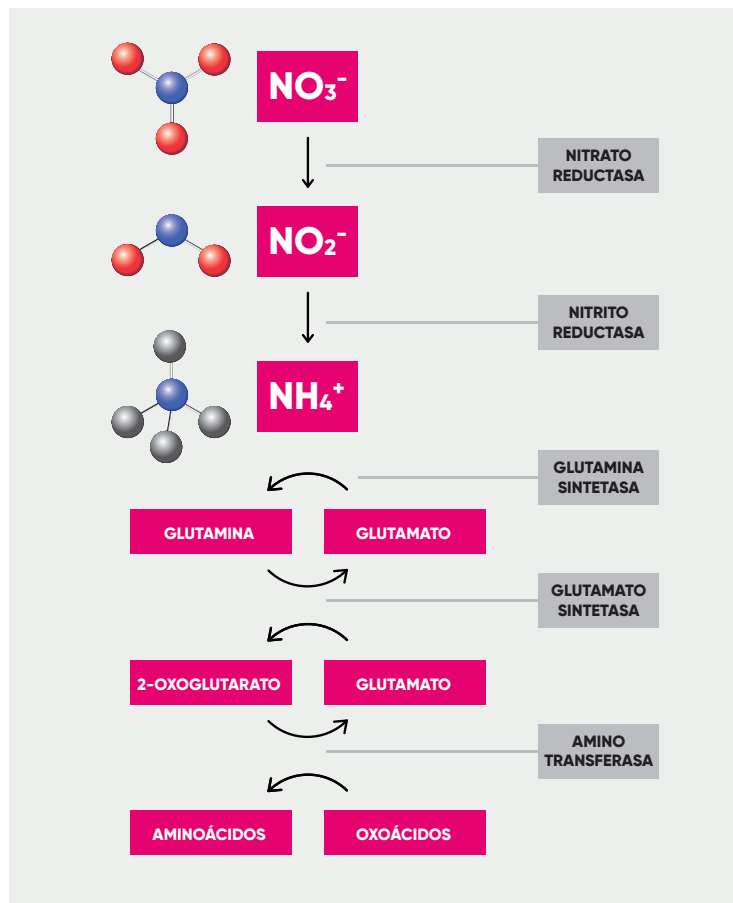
$NO_3^-$

NITRATO REDUCTASA

$NO_2^-$

NITRITO REDUCTASA

$NH_4^+$

GLUTAMINA SINTETASA

GLUTAMINA

GLUTAMATO

GLUTAMATO SINTETASA

2-OXOGLUTARATO

GLUTAMATO

AMINO TRANSFERASA

AMINOÁCIDOS

OXOÁCIDOS